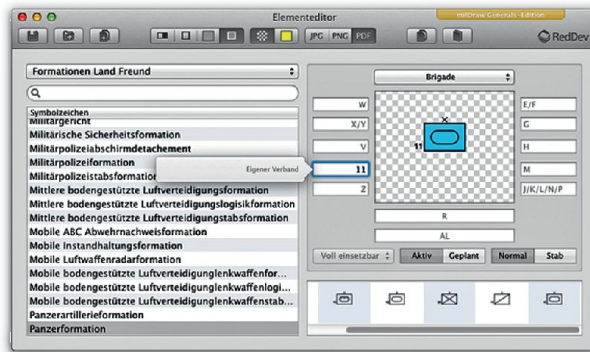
Elementeditor

milDraw Generals-Edition

JPG PNG PDF

RedDev

Formationen Land Freund

Symbolzeichen
Militärgericht
Militärische Sicherheitsformation
Militärpolizeiabschirmdetachement
Militärpolizeiformation
Militärpolizeistabsformation
Mittlere bodengestützte Luftverteidigungsformation
Mittlere bodengestützte Luftverteidigungslogisikformation
Mittlere bodengestützte Luftverteidigungsstabsformation
Mobile ABC Abwehrnachweisformation
Mobile Instandhaltungsformation
Mobile Luftwaffenradarformation
Mobile bodengestützte Luftverteidigungslenkwaffenfor...
Mobile bodengestützte Luftverteidigungslenkwaffenlogi...
Mobile bodengestützte Luftverteidigungslenkwaffenstab...
Panzerartillerieformation
Panzerformation

Eigener Verband

Brigade

W
X/Y
V
11
Z
E/F
G
H
M
J/K/L/N/P
R
AL
11

Voll einsetzbar
Aktiv
Geplant
Normal
Stab